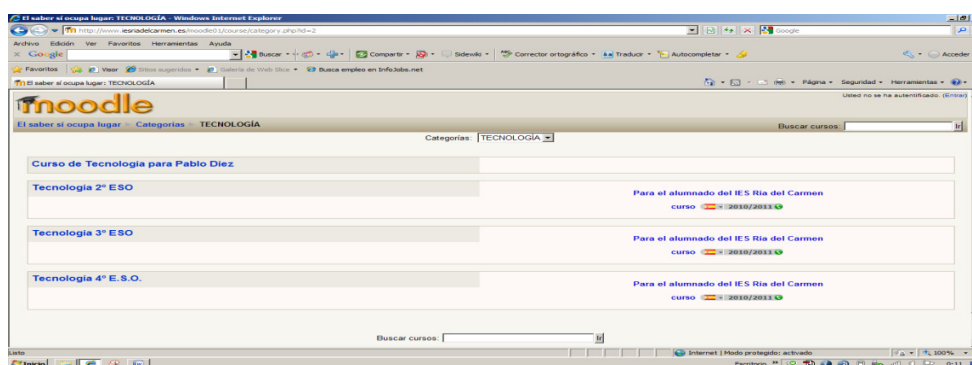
El saber si ocupa lugar: TECNOLOGÍA - Windows Internet Explorer

http://www.iesriadelcarmen.es/moodle01/course/category.php?id=2

Google

Archivo Edición Ver Favoritos Herramientas Ayuda

Google

Buscar

Compartir

Sidewiki

Corrector ortográfico

Traducir

Autocompletar

Acceder

Favoritos

Veer

Sitios sugeridos

Galería de Web Slice

Busca empleo en InfoJobs.net

El saber si ocupa lugar: TECNOLOGÍA

Página

Seguridad

Herramientas

moodle

Usted no se ha autentificado. (Entrar)

El saber si ocupa lugar » Categorías » TECNOLOGÍA

Buscar cursos:

Ir

Categorías: TECNOLOGÍA

Curso de Tecnología para Pablo Diez

Tecnología 2º ESO

Para el alumnado del IES Ría del Carmen

curso 2010/2011

Tecnología 3º ESO

Para el alumnado del IES Ría del Carmen

curso 2010/2011

Tecnología 4º E.S.O.

Para el alumnado del IES Ría del Carmen

curso 2010/2011

Buscar cursos:

Ir

Listo

Internet | Modo protegido: activado

100%

Inicio

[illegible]